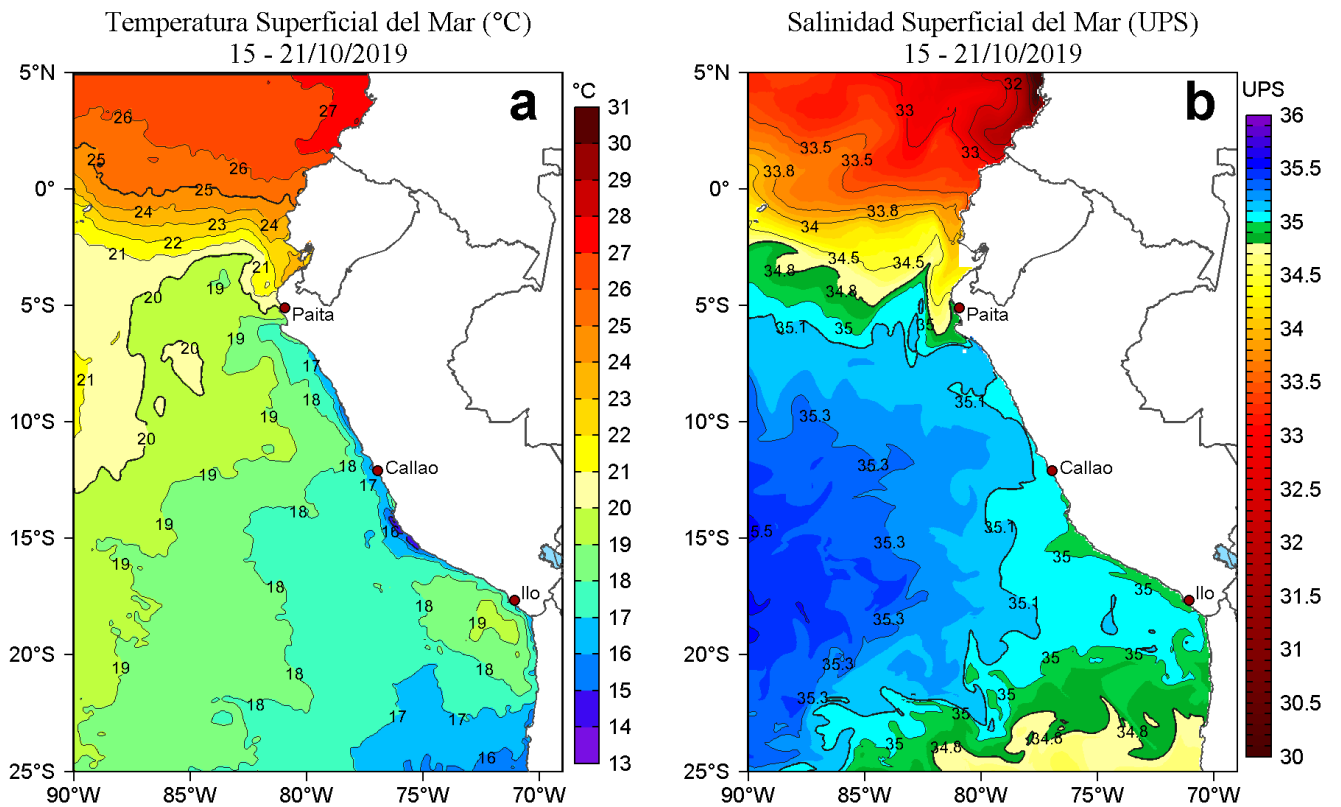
Temperatura Superficial del Mar (°C)
15 - 21/10/2019

a

°C
31
30
29
28
27
26
25
24
23
22
21
20
19
18
17
16
15
14
13

5°N
0°
5°S
10°S
15°S
20°S
25°S
90°W 85°W 80°W 75°W 70°W

27 26 25 26 25 24 23 24 22 21 21 19 20 20 21 19 20 17 18 19 19 18 17 18 18 19 19 18 18 19 19 18 18 17 17 16

Paita
Callao
Ilo

Salinidad Superficial del Mar (UPS)
15 - 21/10/2019

b

UPS
36
35.5
35
34.5
34
33.5
33
32.5
32
31.5
31
30.5
30

5°N
0°
5°S
10°S
15°S
20°S
25°S
90°W 85°W 80°W 75°W 70°W

32 33 33.5 33.5 33 33.8 33.8 34 34.5 34.5 34.8 34.8 35.1 35 35 35.1 35.3 35.3 35.1 5.5 35.3 35 35.1 35 35.3 35.3 35 35 35.3 35 35 35 34.8 34.8 34.8

Paita
Callao
Ilo